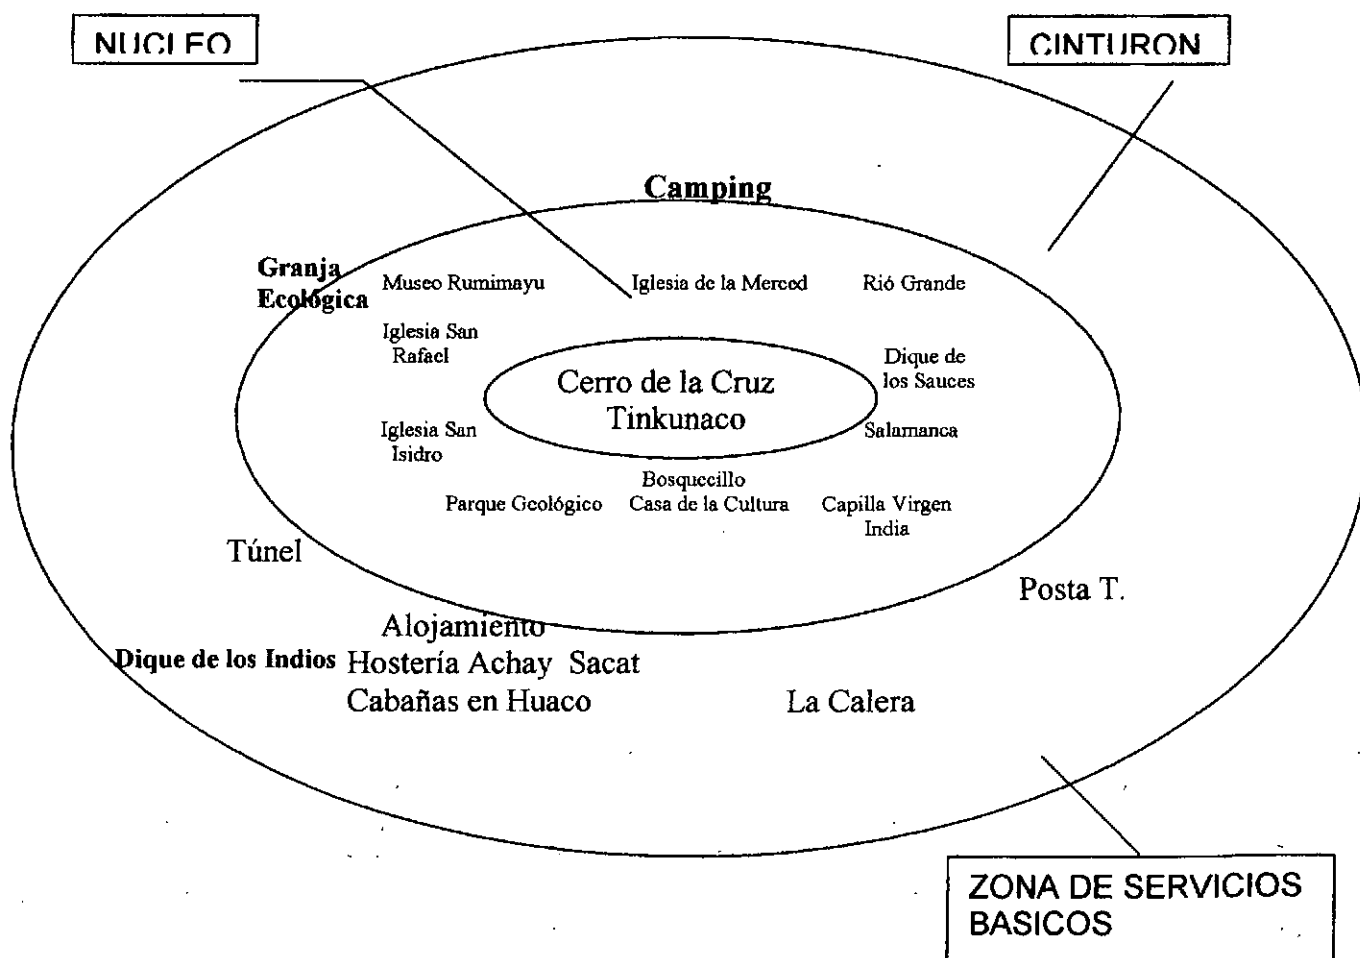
NUCLEO

CINTURON

Camping

Granja Ecológica

Museo Rumimayu

Iglesia de la Merced

Rió Grande

Iglesia San Rafael

Dique de los Sauces

Cerro de la Cruz Tinkunaco

Iglesia San Isidro

Salamanca

Bosquecillo Casa de la Cultura

Parque Geológico

Capilla Virgen India

Túnel

Posta T.

Alojamiento

Dique de los Indios Hostería Achay Sacat

Cabañas en Huaco

La Calera

ZONA DE SERVICIOS BASICOS